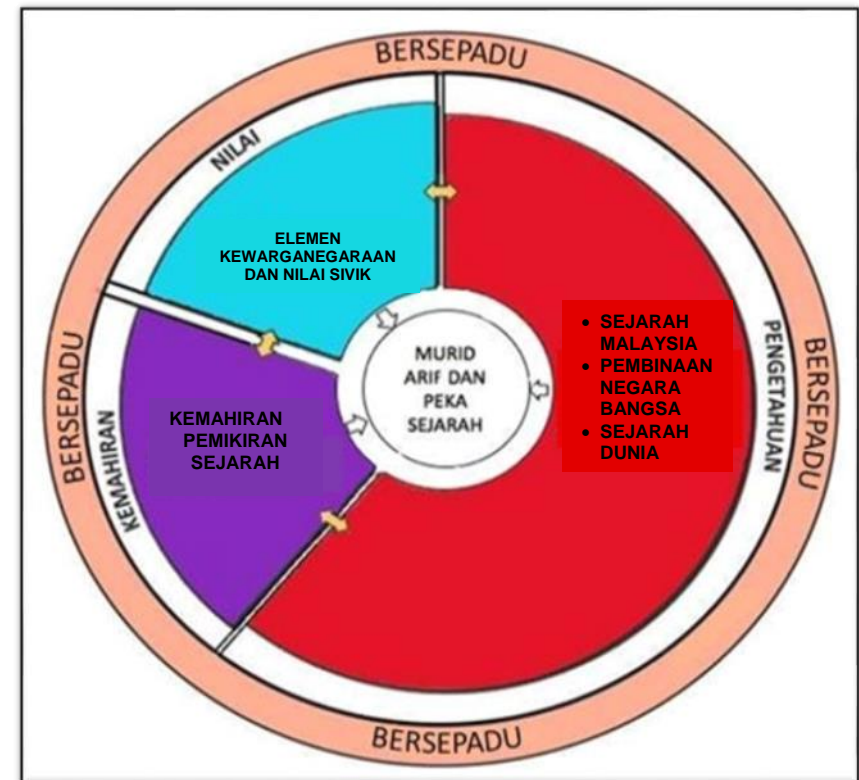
BERSEPADU

NILAI

ELEMEN KEWARGANEGARAAN DAN NILAI SIVIK

BERSEPADU

KEMAHIRAN

KEMAHIRAN PEMIKIRAN SEJARAH

MURID ARIF DAN PEKA SEJARAH

- SEJARAH MALAYSIA
- PEMBINAAN NEGARA BANGSA
- SEJARAH DUNIA

PENGETAHUAN

BERSEPADU

BERSEPADU